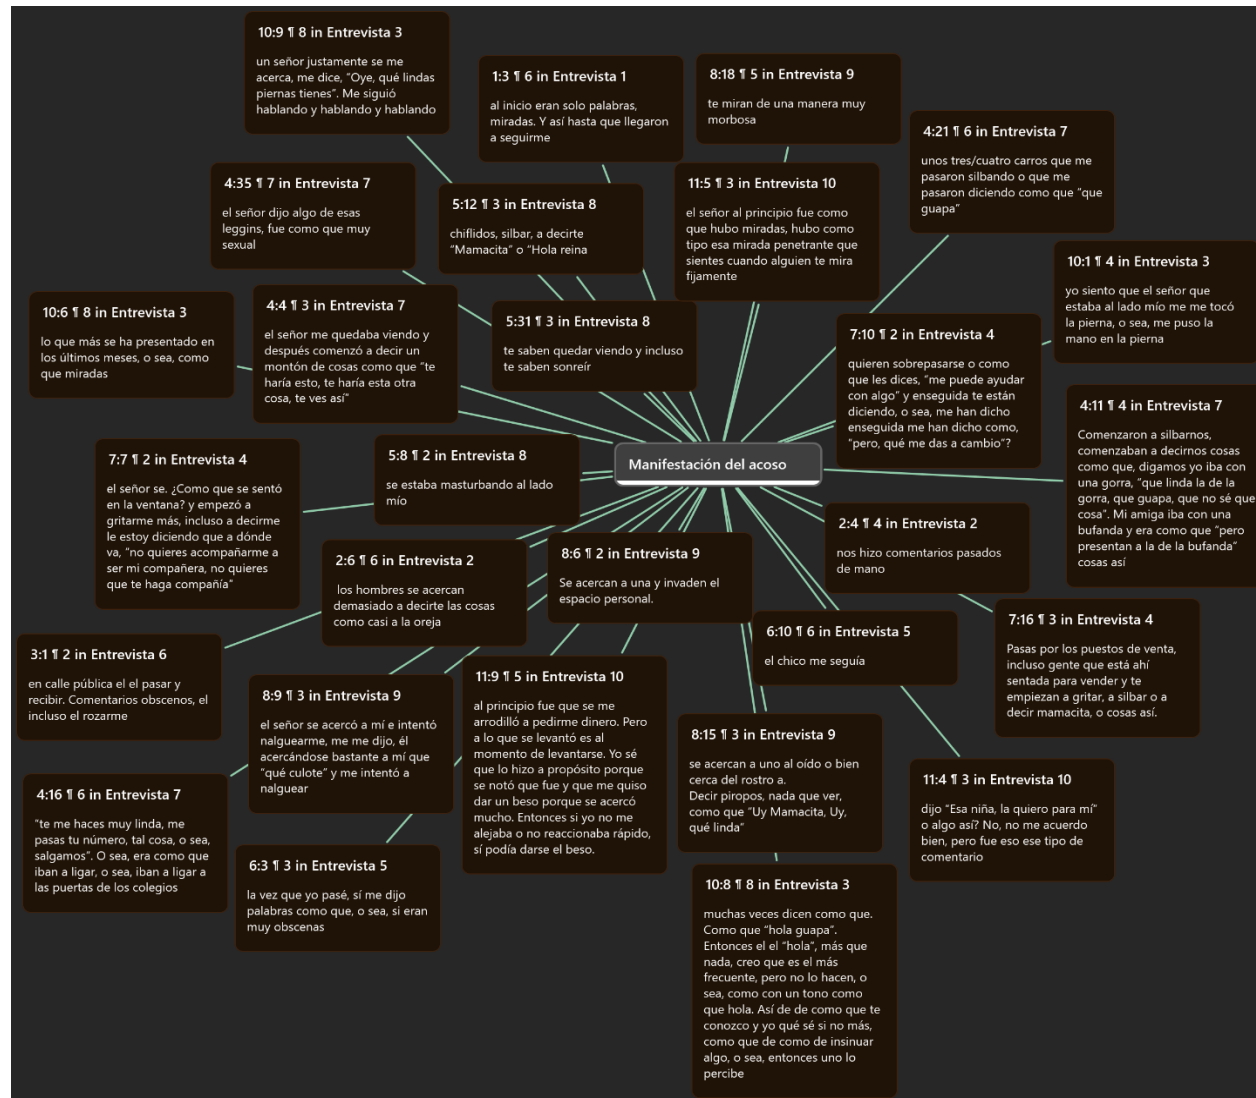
Manifestación del acoso

10:9 ¶ 8 in Entrevista 3

un señor justamente se me acerca, me dice, "Oye, qué lindas piernas tienes". Me siguió hablando y hablando y hablando

1:3 ¶ 6 in Entrevista 1

al inicio eran solo palabras, miradas. Y así hasta que llegaron a seguirme

8:18 ¶ 5 in Entrevista 9

te miran de una manera muy morbosa

4:21 ¶ 6 in Entrevista 7

unos tres/cuatro carros que me pasaron silbando o que me pasaron diciendo como que "que guapa"

4:35 ¶ 7 in Entrevista 7

el señor dijo algo de esas leggins, fue como que muy sexual

5:12 ¶ 3 in Entrevista 8

chiflidos, silbar, a decirte "Mamacita" o "Hola reina

11:5 ¶ 3 in Entrevista 10

el señor al principio fue como que hubo miradas, hubo como tipo esa mirada penetrante que sientes cuando alguien te mira fijamente

10:1 ¶ 4 in Entrevista 3

yo siento que el señor que estaba al lado mío me me tocó la pierna, o sea, me puso la mano en la pierna

10:6 ¶ 8 in Entrevista 3

lo que más se ha presentado en los últimos meses, o sea, como que miradas

4:4 ¶ 3 in Entrevista 7

el señor me quedaba viendo y después comenzó a decir un montón de cosas como que "te haría esto, te haría esta otra cosa, te ves así"

5:31 ¶ 3 in Entrevista 8

te saben quedar viendo y incluso te saben sonreír

7:10 ¶ 2 in Entrevista 4

quieren sobrepasarse o como que les dices, "me puede ayudar con algo" y enseguida te están diciendo, o sea, me han dicho enseguida me han dicho como, "pero, qué me das a cambio"?

4:11 ¶ 4 in Entrevista 7

Comenzaron a silbarnos, comenzaban a decirnos cosas como que, digamos yo iba con una gorra, "que linda la de la gorra, que guapa, que no sé que cosa". Mi amiga iba con una bufanda y era como que "pero presentan a la de la bufanda" cosas así

7:7 ¶ 2 in Entrevista 4

el señor se. ¿Como que se sentó en la ventana? y empezó a gritarme más, incluso a decirme le estoy diciendo que a dónde va, "no quieres acompañarme a ser mi compañera, no quieres que te haga compañía"

5:8 ¶ 2 in Entrevista 8

se estaba masturbando al lado mío

2:4 ¶ 4 in Entrevista 2

nos hizo comentarios pasados de mano

2:6 ¶ 6 in Entrevista 2

los hombres se acercan demasiado a decirte las cosas como casi a la oreja

8:6 ¶ 2 in Entrevista 9

Se acercan a una y invaden el espacio personal.

7:16 ¶ 3 in Entrevista 4

Pasas por los puestos de venta, incluso gente que está ahí sentada para vender y te empiezan a gritar, a silbar o a decir mamacita, o cosas así.

6:10 ¶ 6 in Entrevista 5

el chico me seguía

3:1 ¶ 2 in Entrevista 6

en calle pública el el pasar y recibir. Comentarios obscenos, el incluso el rozarme

8:9 ¶ 3 in Entrevista 9

el señor se acercó a mí e intentó nalguearme, me me dijo, él acercándose bastante a mí que "qué culote" y me intentó a nalguear

11:9 ¶ 5 in Entrevista 10

al principio fue que se me arrodilló a pedirme dinero. Pero a lo que se levantó es al momento de levantarse. Yo sé que lo hizo a propósito porque se notó que fue y que me quiso dar un beso porque se acercó mucho. Entonces si yo no me alejaba o no reaccionaba rápido, sí podía darse el beso.

8:15 ¶ 3 in Entrevista 9

se acercan a uno al oído o bien cerca del rostro a.
Decir piropos, nada que ver, como que "Uy Mamacita, Uy, qué linda"

11:4 ¶ 3 in Entrevista 10

dijo "Esa niña, la quiero para mí" o algo así? No, no me acuerdo bien, pero fue eso ese tipo de comentario

4:16 ¶ 6 in Entrevista 7

"te me haces muy linda, me pasas tu número, tal cosa, o sea, salgamos". O sea, era como que iban a ligar, o sea, iban a ligar a las puertas de los colegios

6:3 ¶ 3 in Entrevista 5

la vez que yo pasé, sí me dijo palabras como que, o sea, si eran muy obscenas

10:8 ¶ 8 in Entrevista 3

muchas veces dicen como que. Como que "hola guapa". Entonces el el "hola", más que nada, creo que es el más frecuente, pero no lo hacen, o sea, como con un tono como que hola. Así de de como que te conozco y yo qué sé si no más, como que de como de insinuar algo, o sea, entonces uno lo percibe